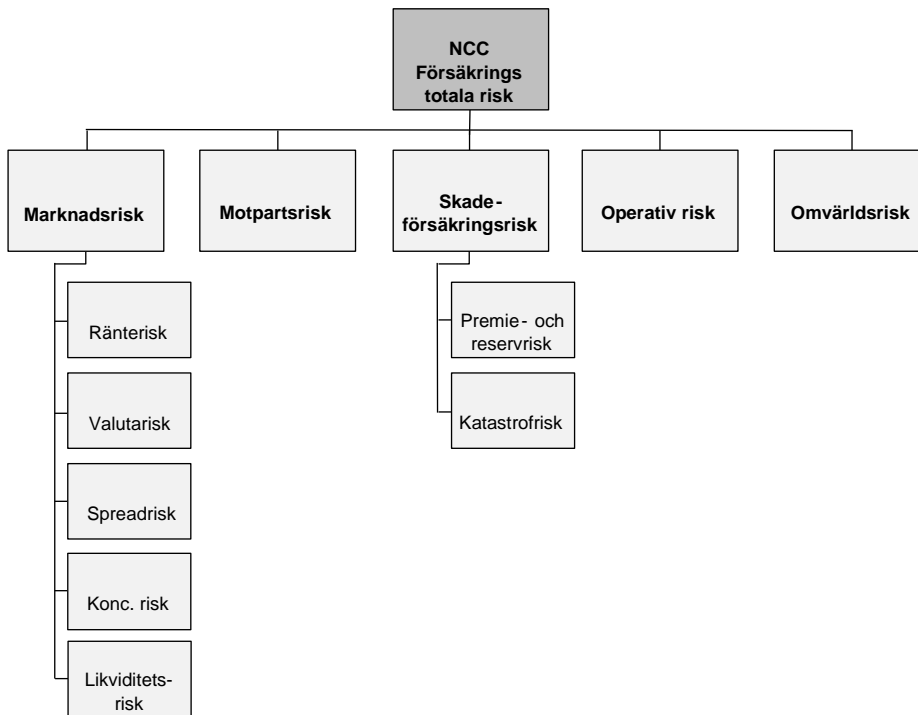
NCC Försäkrings totala risk

Marknadsrisk

Motpartsrisk

Skadeförsäkringsrisk

Operativ risk

Omvärldsrisk

Ränterisk

Valutarisk

Spreadrisk

Konc. risk

Likviditetsrisk

Premie- och reservrisk

Katastrofrisk